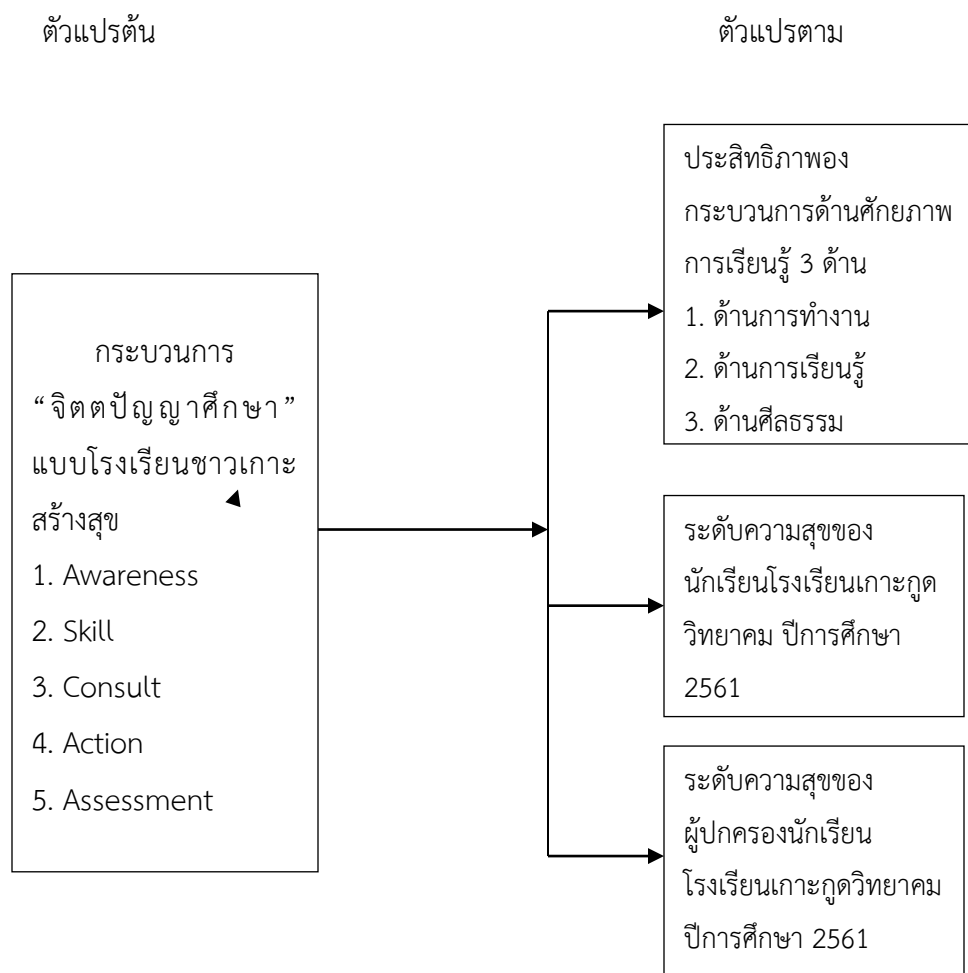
ตัวแปรต้น

ตัวแปรตาม

กระบวนการ "จิตตปัญญาศึกษา" แบบโรงเรียนชาวเกาะสร้างสุข
1. Awareness
2. Skill
3. Consult
4. Action
5. Assessment

ประสิทธิภาพอง กระบวนการด้านศักยภาพ การเรียนรู้ 3 ด้าน
1. ด้านการทำงาน
2. ด้านการเรียนรู้
3. ด้านศีลธรรม

ระดับความสุขของ นักเรียนโรงเรียนเกาะกูด วิทยาคม ปีการศึกษา 2561

ระดับความสุขของ ผู้ปกครองนักเรียน โรงเรียนเกาะกูดวิทยาคม ปีการศึกษา 2561